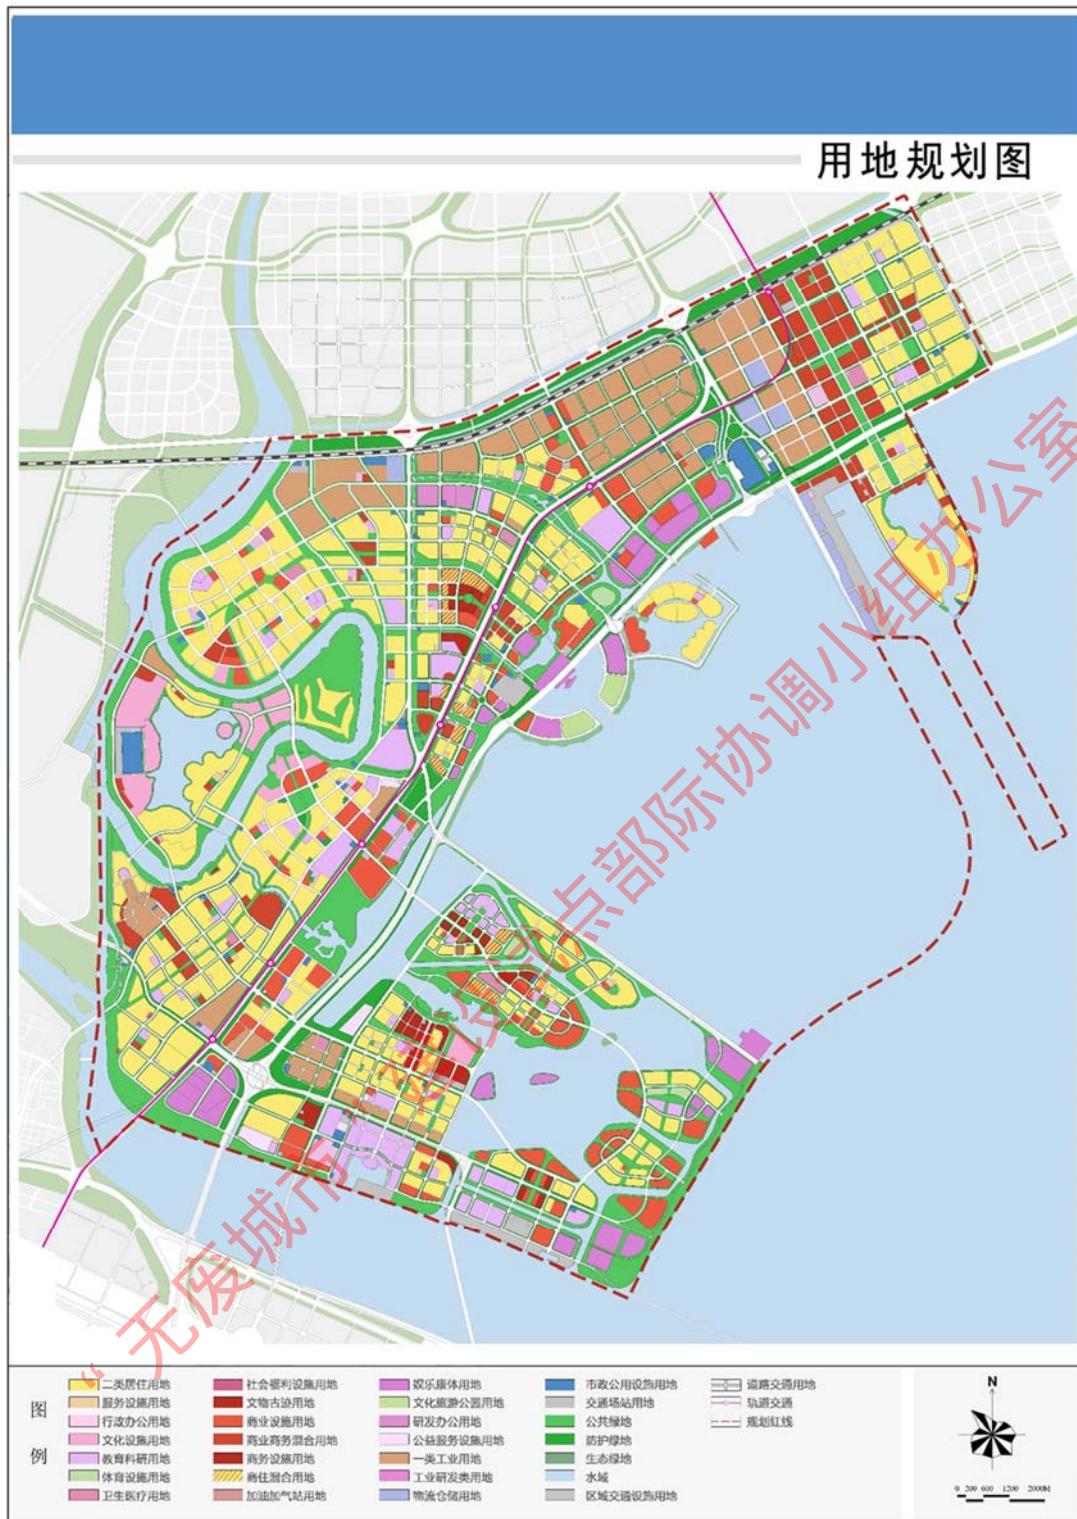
用地规划图

"无废城市"建设试点部际协调小组办公室

图例

二类居住用地
服务设施用地
行政办公用地
文化设施用地
教育科研用地
体育设施用地
卫生医疗用地

社会福利设施用地
文物古迹用地
商业设施用地
商业商务混合用地
商务设施用地
商住混合用地
加油加气站用地

娱乐康体用地
文化旅游公园用地
研发办公用地
公益服务设施用地
一类工业用地
工业研发类用地
物流仓储用地

市政公用设施用地
交通场站用地
公共绿地
防护绿地
生态绿地
水域
区域交通设施用地

道路交通用地
轨道交通
规划红线

N

0 200 600 1200 2000M